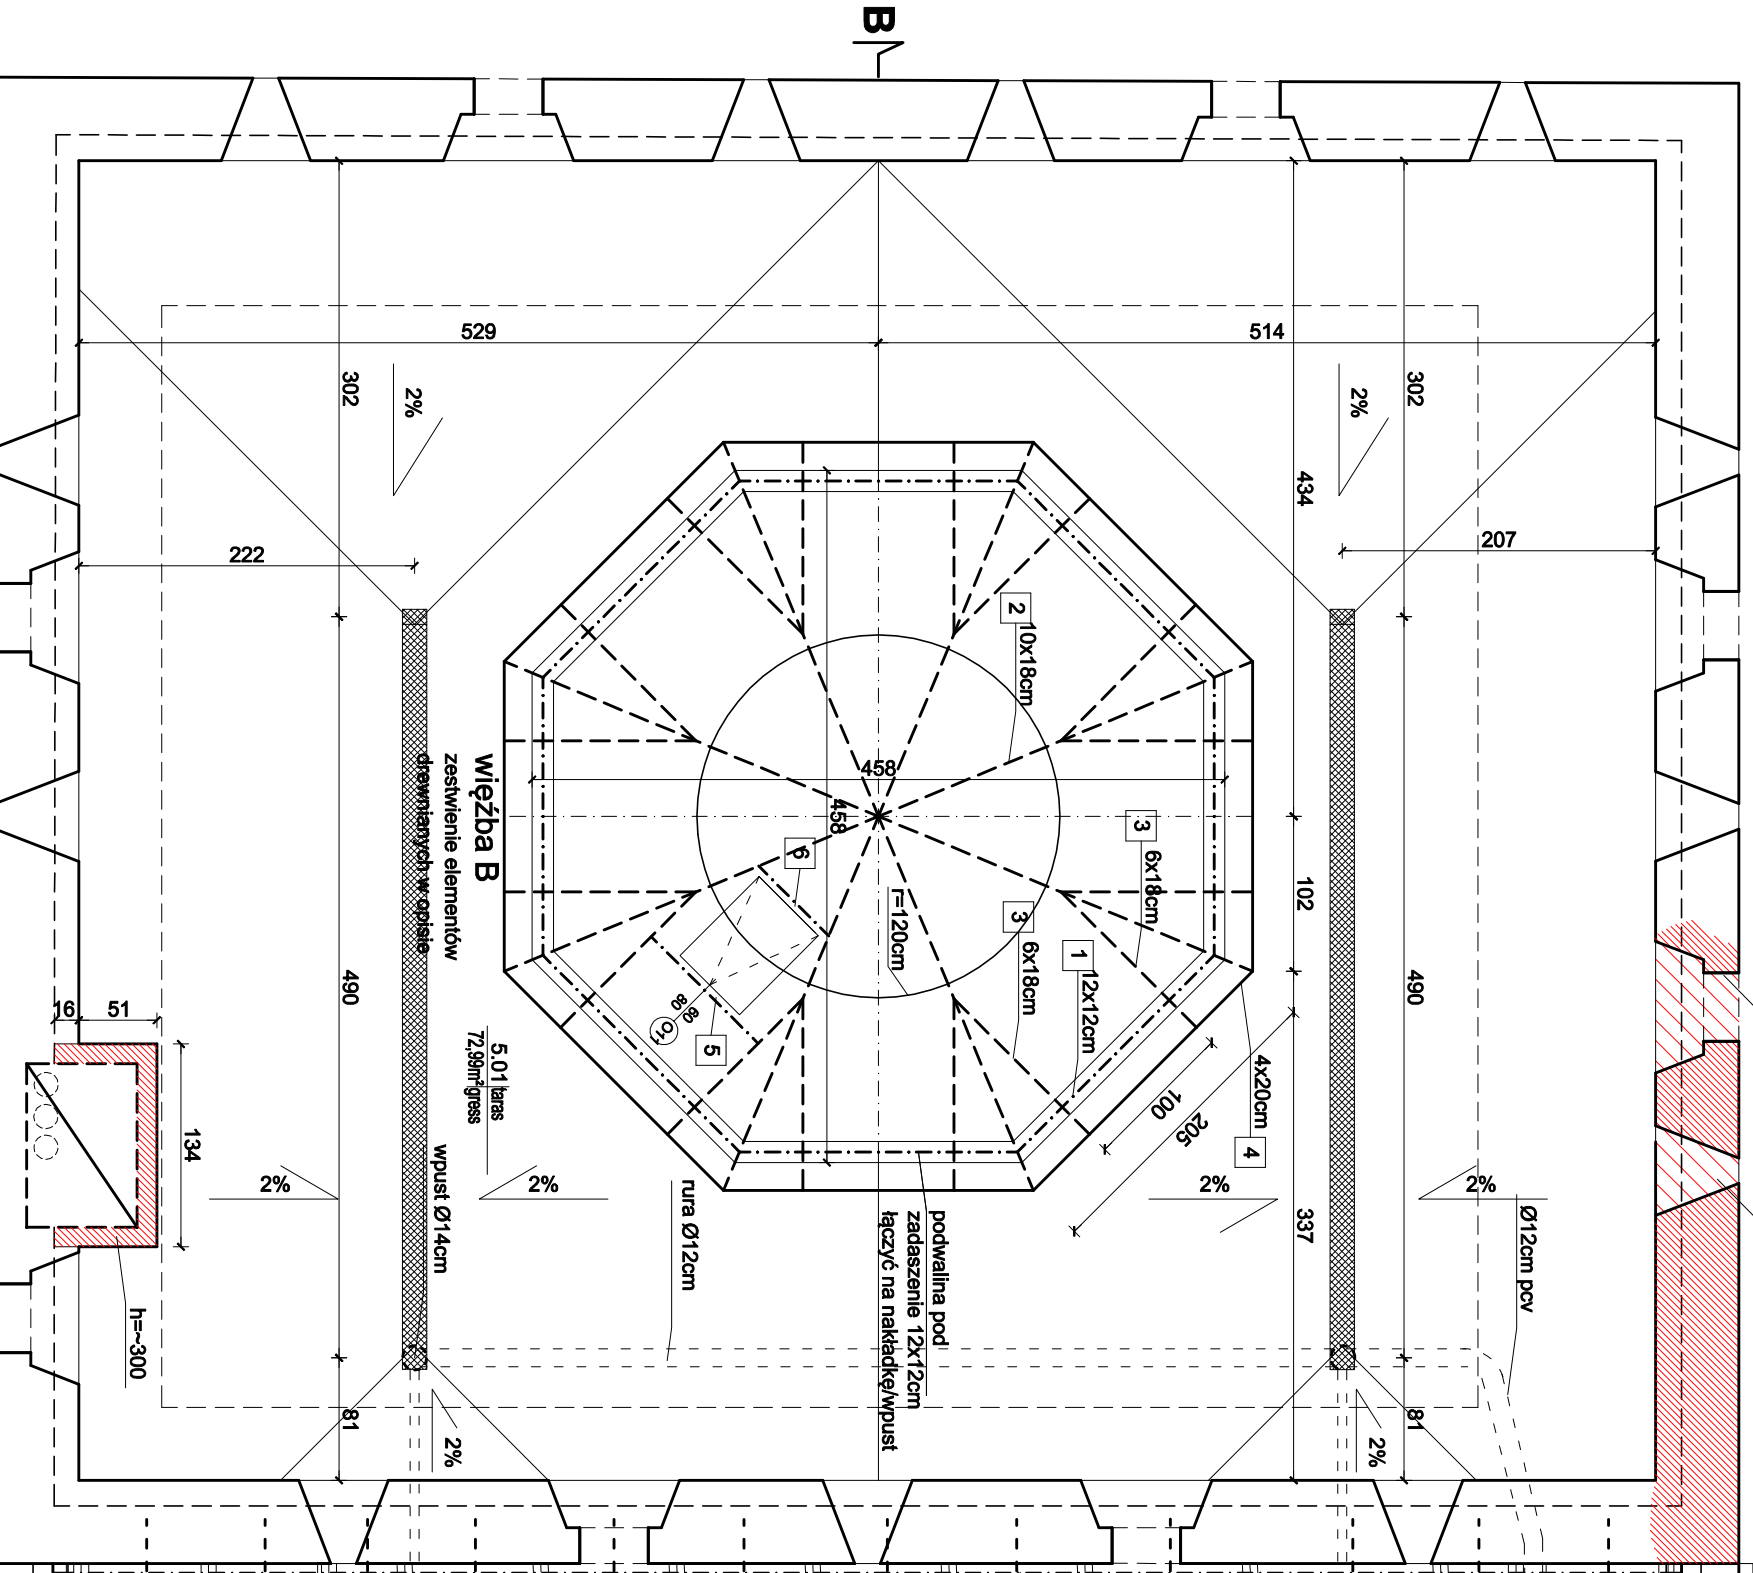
B

529

514

302

2%

2%

302

434

222

207

2

10x18cm

więźba B
zestwienie elementów drewnianych w opisie

458

458

3

6x18cm

6

r=120cm

3

6x18cm

1

12x12cm

102

490

490

16

51

80

80

Ø1

5

5.01 taras
72,99m² gress

134

100

205

4x20cm

4

2%

2%

2%

2%

wpust Ø14cm

rura Ø12cm

podwalina pod zadaszenie 12x12cm łączyć na nakładkę/wpust

337

Ø12cm pcv

h=~300

81

2%

81

2%